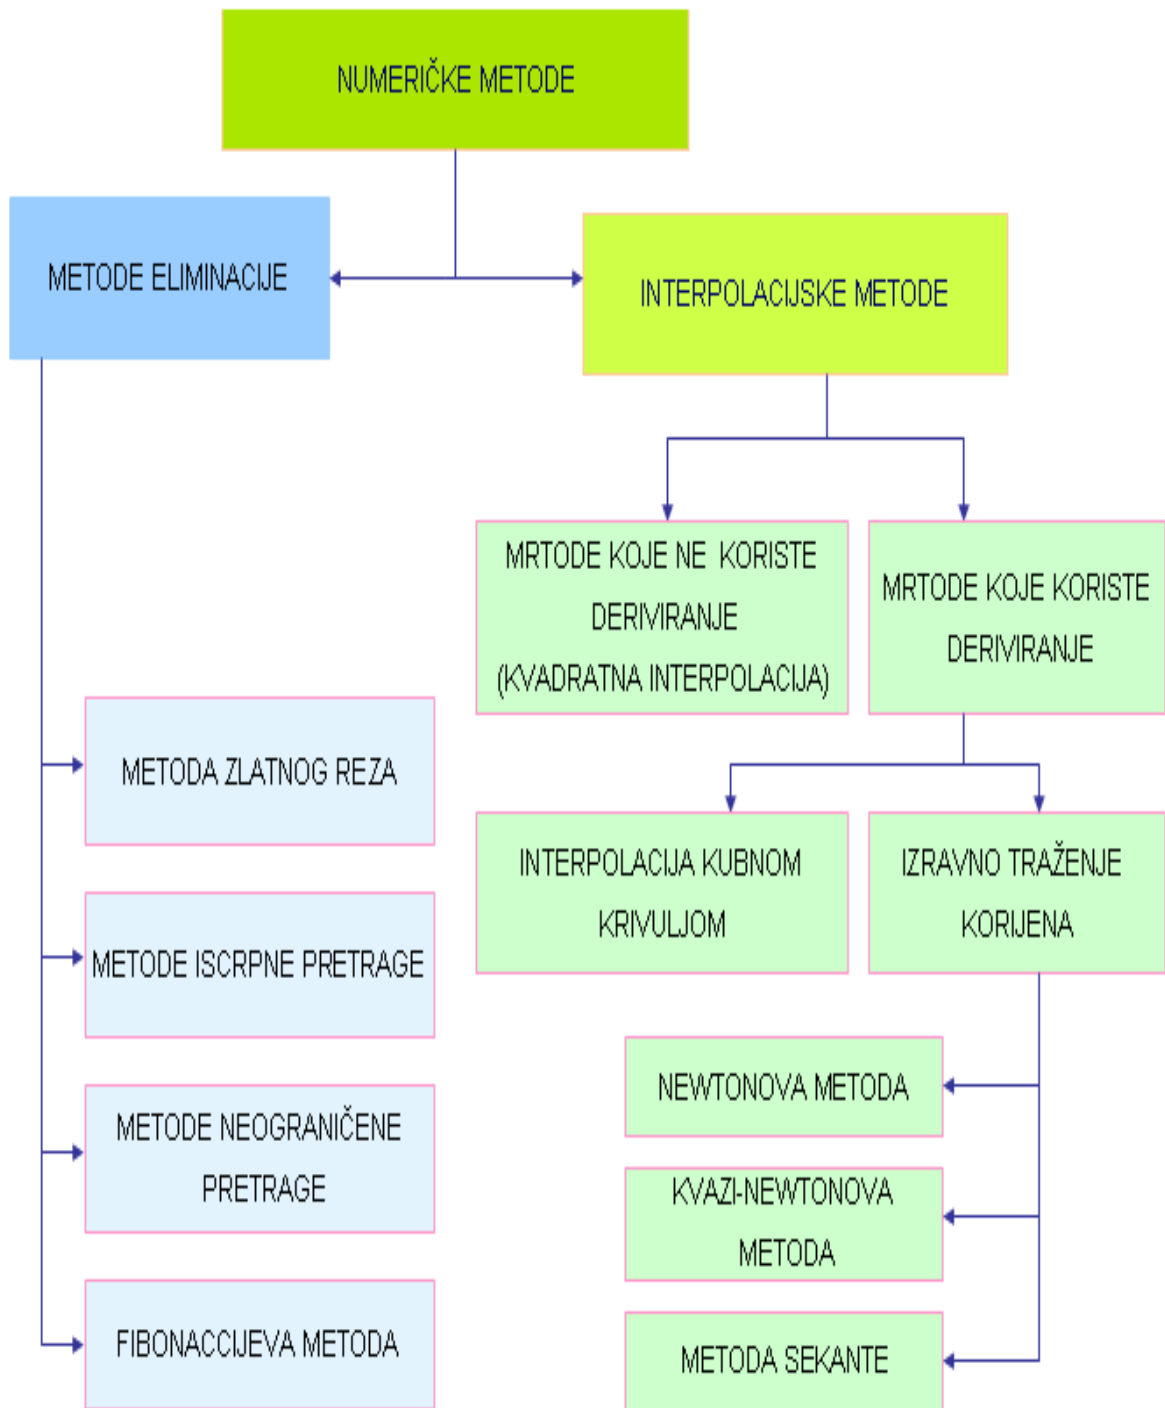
NUMERIČKE METODE

METODE ELIMINACIJE

INTERPOLACIJSKE METODE

MRTODE KOJE NE KORISTE DERIVIRANJE (KVADRATNA INTERPOLACIJA)

MRTODE KOJE KORISTE DERIVIRANJE

METODA ZLATNOG REZA

INTERPOLACIJA KUBNOM KRIVULJOM

IZRAVNO TRAŽENJE KORIJENA

METODE ISCRPNE PRETRAGE

NEWTONOVA METODA

METODE NEOGRANIČENE PRETRAGE

KVAZI-NEWTONOVA METODA

FIBONACCIJEVA METODA

METODA SEKANTE